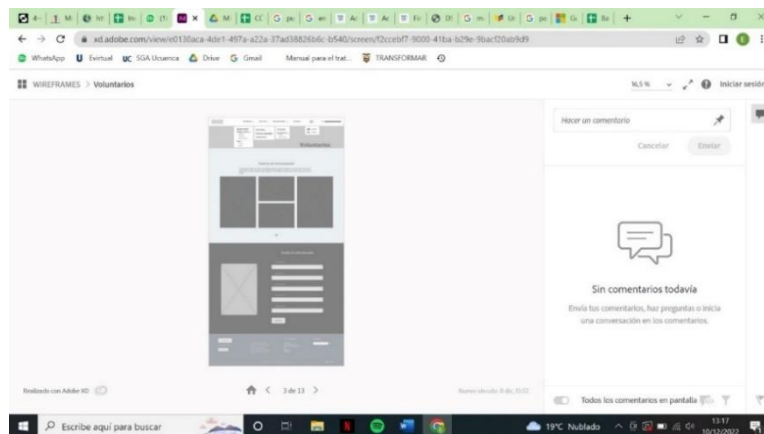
xd.adobe.com/view/e0130aca-4de1-497a-a22a-37ad38826b6c-b540/screen/f2ccebf7-9000-41ba-b29e-9bacf20ab9d9

WhatsApp Evirtual SGA Ucuenca Drive Gmail Manual para el trat... TRANSFORMAR

WIREFRAMES > Voluntarios

16,5 % Iniciar sesión

Voluntarios

Hacer un comentario

Cancelar Enviar

Sin comentarios todavía

Envía tus comentarios, haz preguntas o inicia una conversación en los comentarios.

Realizado con Adobe XD

3 de 13

Todos los comentarios en pantalla

Escribe aquí para buscar

19°C Nublado

13:17
10/12/2022